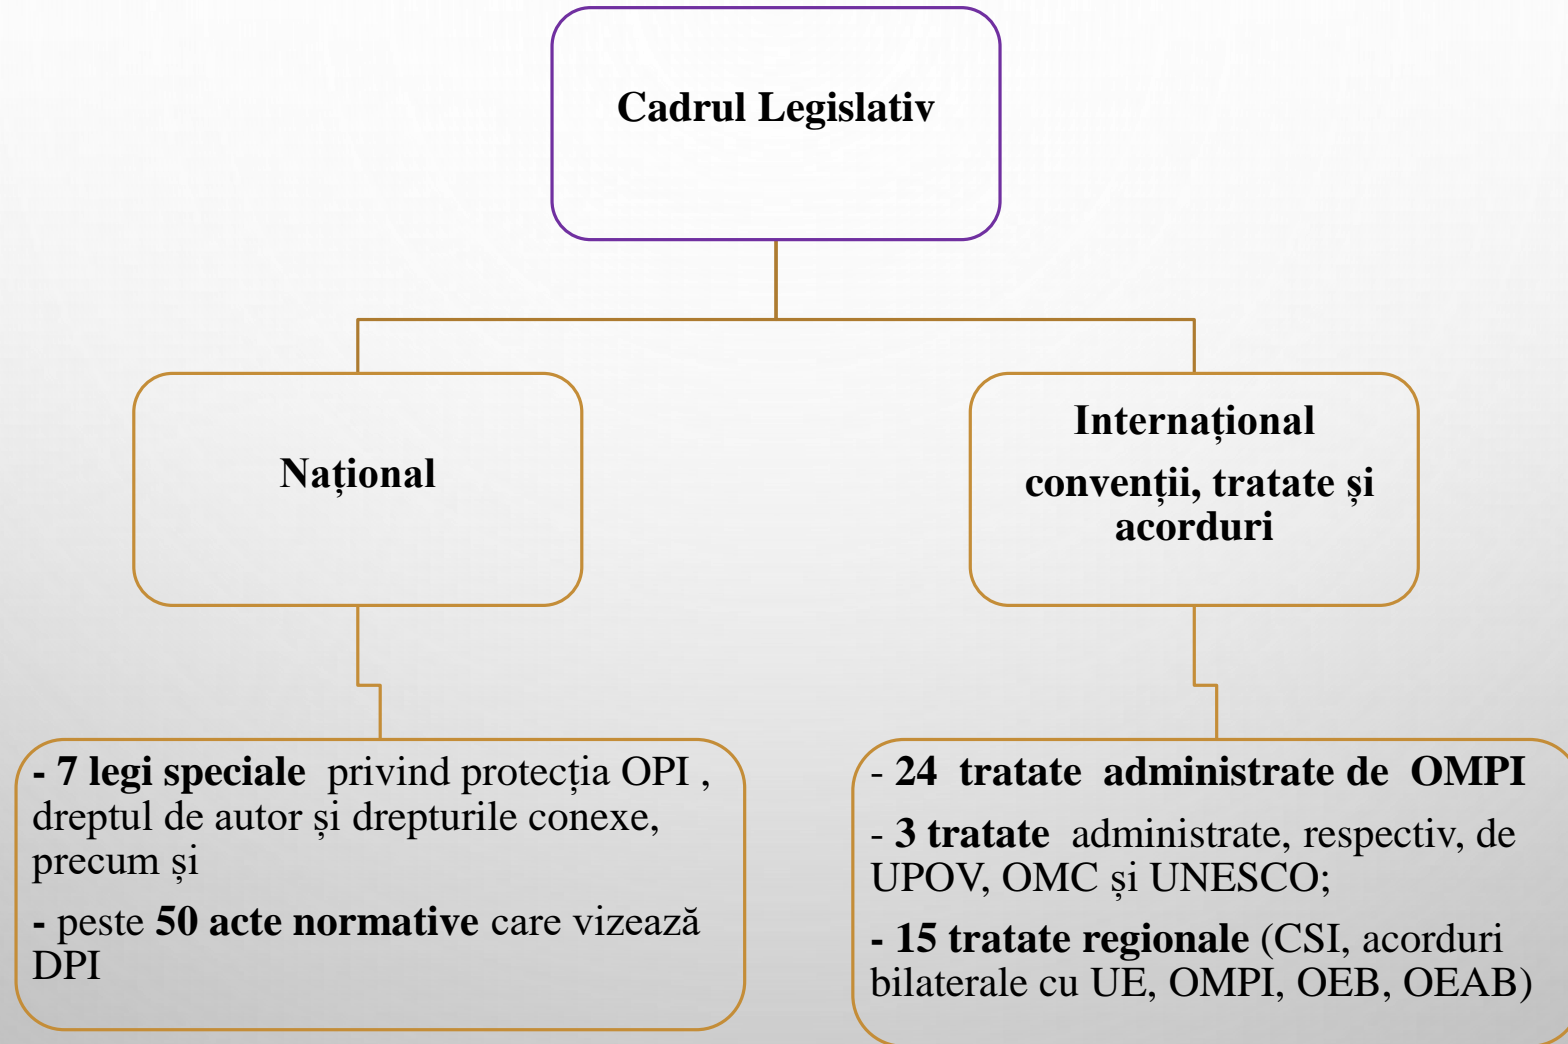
Cadrul Legislativ

Național

Internațional
convenții, tratate și acorduri

- 7 legi speciale privind protecția OPI , dreptul de autor și drepturile conexe, precum și

- peste 50 acte normative care vizează DPI

- 24 tratate administrate de OMPI

- 3 tratate administrate, respectiv, de UPOV, OMC și UNESCO;

- 15 tratate regionale (CSI, acorduri bilaterale cu UE, OMPI, OEB, OEAB)